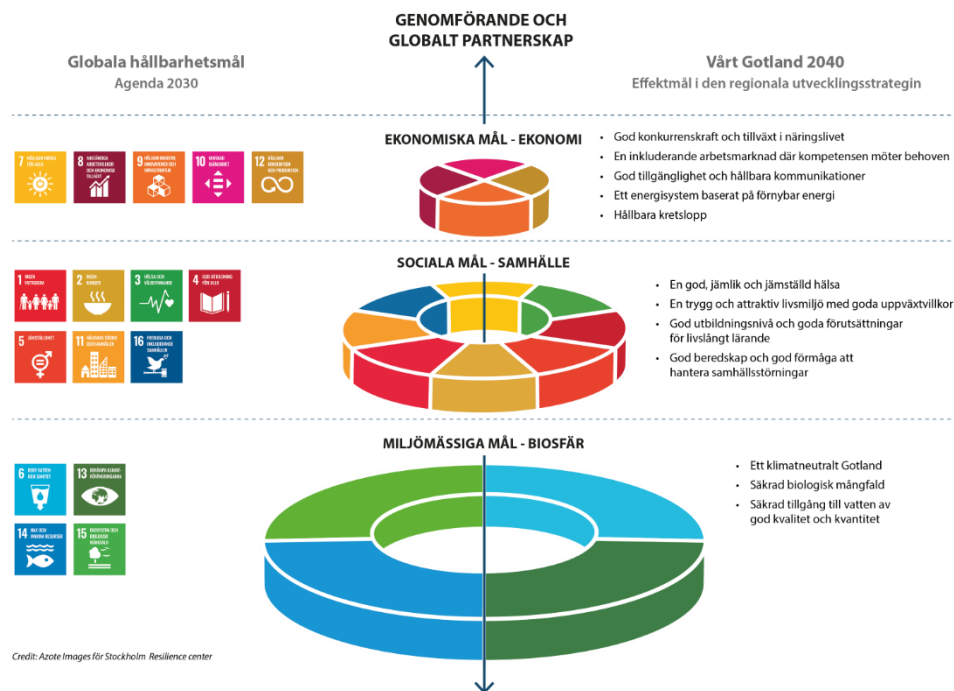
GENOMFÖRANDE OCH GLOBALT PARTNERSKAP

Globala hållbarhetsmål
Agenda 2030

Vårt Gotland 2040
Effektmål i den regionala utvecklingsstrategin

EKONOMISKA MÅL - EKONOMI

7 HÅLLBAR ENERGI FÖR ALLA
8 ANSTÄNDIGA ARBETSVILLKOR OCH EKONOMISK TILLVÄXT
9 HÅLLBAR INDUSTRI, INNOVATIONER OCH INFRASTRUKTUR
10 MINSKAD OJÄMLIKHET
12 HÅLLBAR KONSUMTION OCH PRODUKTION

- God konkurrenskraft och tillväxt i näringslivet
- En inkluderande arbetsmarknad där kompetensen möter behoven
- God tillgänglighet och hållbara kommunikationer
- Ett energisystem baserat på förnybar energi
- Hållbara kretslopp

SOCIALA MÅL - SAMHÄLLE

1 INGEN FATTIGDOM
2 INGEN HUNGER
3 HÄLSA OCH VÄLBEFINNANDE
4 GOD UTBILDNING FÖR ALLA
5 JÄMSTÄLLDHET
11 HÅLLBARA STÄDER OCH SAMHÄLLEN
16 FREDLIGA OCH INKLUDERANDE SAMHÄLLEN

- En god, jämlik och jämställd hälsa
- En trygg och attraktiv livsmiljö med goda uppväxtvillkor
- God utbildningsnivå och goda förutsättningar för livslångt lärande
- God beredskap och god förmåga att hantera samhällsstörningar

MILJÖMÄSSIGA MÅL - BIOSFÄR

6 RENT VATTEN OCH SANITET
13 BEKÄMPA KLIMATFÖRÄNDRINGARNA
14 HAV OCH MARINA RESURSER
15 EKOSYSTEM OCH BIOLOGISK MÅNGFALD

- Ett klimatneutralt Gotland
- Säkrad biologisk mångfald
- Säkrad tillgång till vatten av god kvalitet och kvantitet

Credit: Azote Images för Stockholm Resilience center